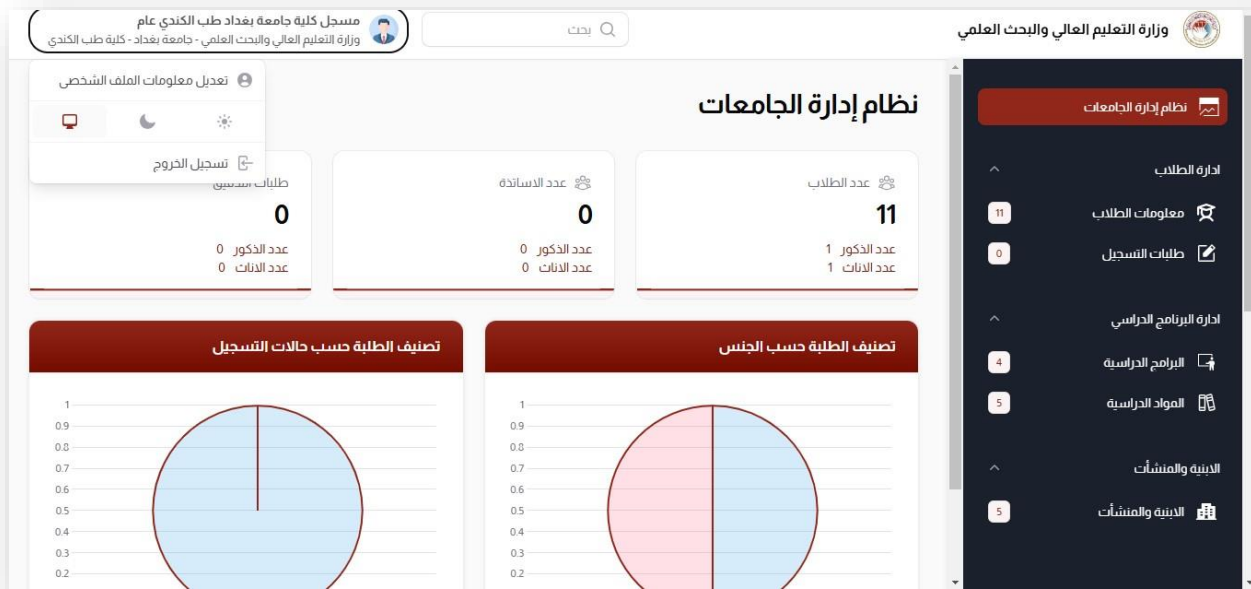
وزارة التعليم العالي والبحث العلمي

بحث

مسجل كلية جامعة بغداد طب الكندي عام
وزارة التعليم العالي والبحث العلمي - جامعة بغداد - كلية طب الكندي

تعديل معلومات الملف الشخصي

تسجيل الخروج

نظام إدارة الجامعات

ادارة الطلاب
معلومات الطلاب 11
طلبات التسجيل 0

ادارة البرنامج الدراسي
البرامج الدراسية 4
المواد الدراسية 5

الابنية والمنشآت
الابنية والمنشآت 5

نظام إدارة الجامعات

عدد الطلاب
11
عدد الذكور 1
عدد الاناث 1

عدد الاساتذة
0
عدد الذكور 0
عدد الاناث 0

طلبات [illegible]
0
عدد الذكور 0
عدد الاناث 0

تصنيف الطلبة حسب الجنس

1
0.9
0.8
0.7
0.6
0.5
0.4
0.3
0.2

تصنيف الطلبة حسب حالات التسجيل

1
0.9
0.8
0.7
0.6
0.5
0.4
0.3
0.2